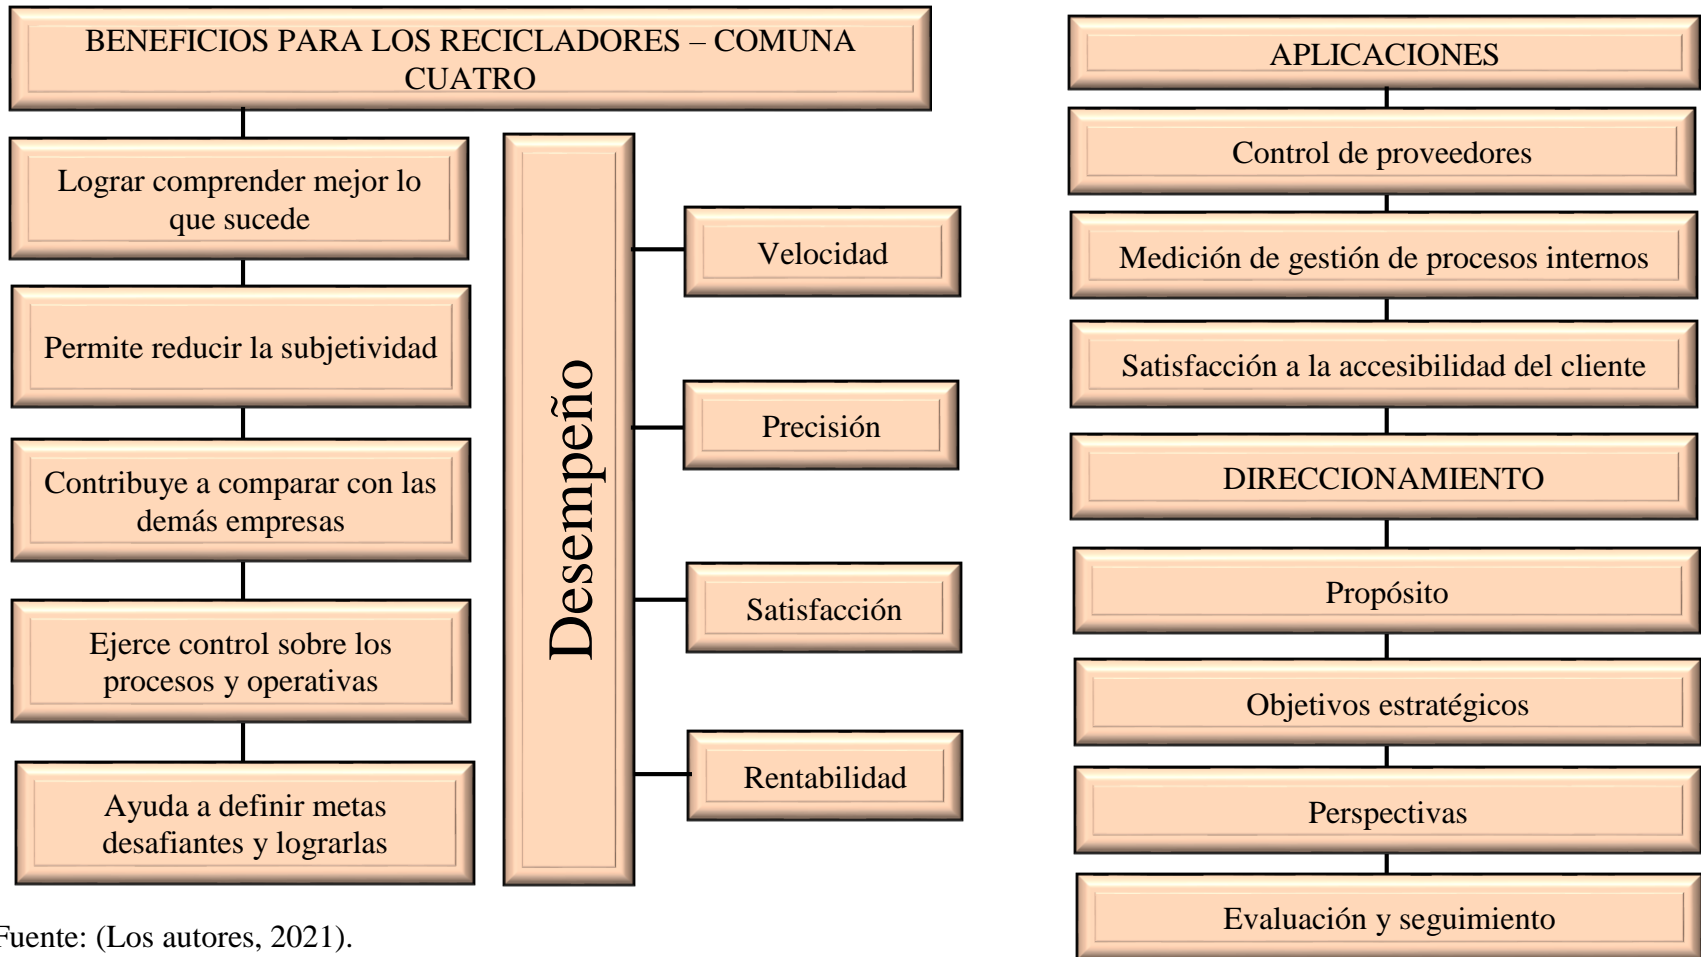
BENEFICIOS PARA LOS RECICLADORES – COMUNA CUATRO

Lograr comprender mejor lo que sucede

Permite reducir la subjetividad

Contribuye a comparar con las demás empresas

Ejerce control sobre los procesos y operativas

Ayuda a definir metas desafiantes y lograrlas

Desempeño

Velocidad

Precisión

Satisfacción

Rentabilidad

APLICACIONES

Control de proveedores

Medición de gestión de procesos internos

Satisfacción a la accesibilidad del cliente

DIRECCIONAMIENTO

Propósito

Objetivos estratégicos

Perspectivas

Evaluación y seguimiento

Fuente: (Los autores, 2021).